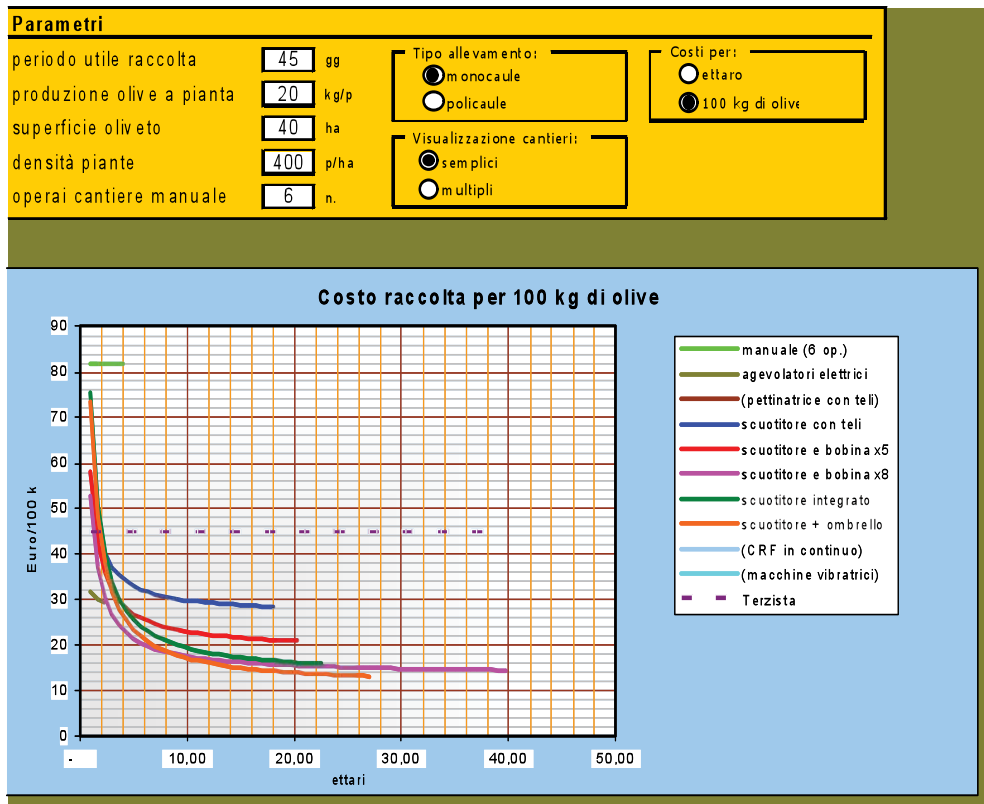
Parametri

periodo utile raccolta 45 gg

produzione olive a pianta 20 kg/p

superficie oliveto 40 ha

densità piante 400 p/ha

operai cantiere manuale 6 n.

Tipo allevamento:
monocaule
policaule

Visualizzazione cantieri:
semplici
multipli

Costi per:
ettaro
100 kg di olive

Costo raccolta per 100 kg di olive

90
80
70
60
50
40
30
20
10
0

Euro/100 k

- 10,00 20,00 30,00 40,00 50,00

ettari

manuale (6 op.)
agevolatori elettrici
(pettinatrice con teli)
scuotitore con teli
scuotitore e bobina x5
scuotitore e bobina x8
scuotitore integrato
scuotitore + ombrello
(CRF in continuo)
(macchine vibratrici)
Terzista